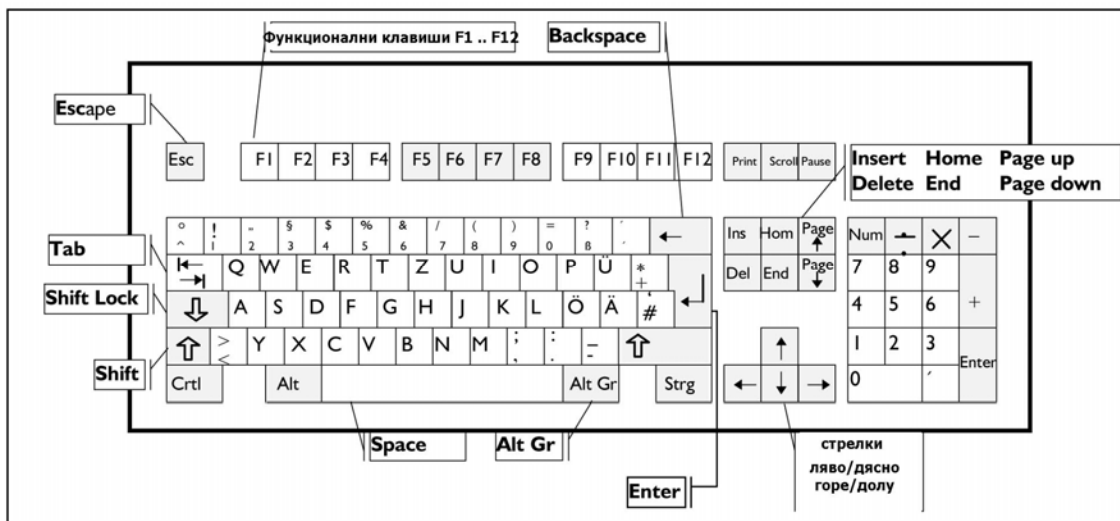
Функционални клавиши F1 .. F12

Backspace

Escape

Esc

F1 F2 F3 F4 F5 F6 F7 F8 F9 F10 F11 F12

Print Scroll Pause

Insert Home Page up
Delete End Page down

° ^ ! 1 " 2 § 3 $ 4 % 5 & 6 / 7 ( 8 ) 9 = 0 ? ß ´ `

Tab

Q W E R T Z U I O P Ü * +

Shift Lock

A S D F G H J K L Ö Ä #

Shift

> < Y X C V B N M ; , : . _ -

Crtl Alt Alt Gr Strg

Ins Hom Page Del End Page

Num / X –

7 8 9 4 5 6 + 1 2 3 Enter 0 ,

Space

Alt Gr

Enter

стрелки
ляво/дясно
горе/долу